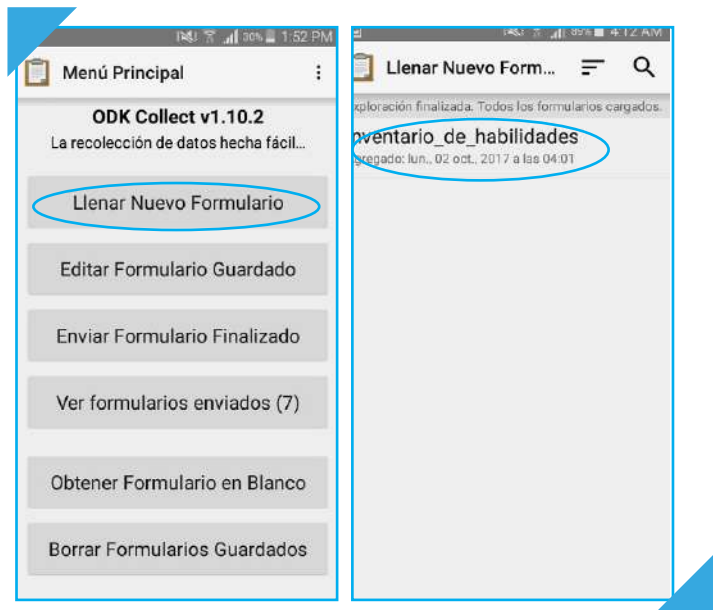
30% 1:52 PM

Menú Principal

ODK Collect v1.10.2

La recolección de datos hecha fácil...

Llenar Nuevo Formulario

Editar Formulario Guardado

Enviar Formulario Finalizado

Ver formularios enviados (7)

Obtener Formulario en Blanco

Borrar Formularios Guardados

89% 4:12 AM

Llenar Nuevo Form...

xploración finalizada. Todos los formularios cargados.

nventario_de_habilidades

gregado: lun., 02 oct., 2017 a las 04:01